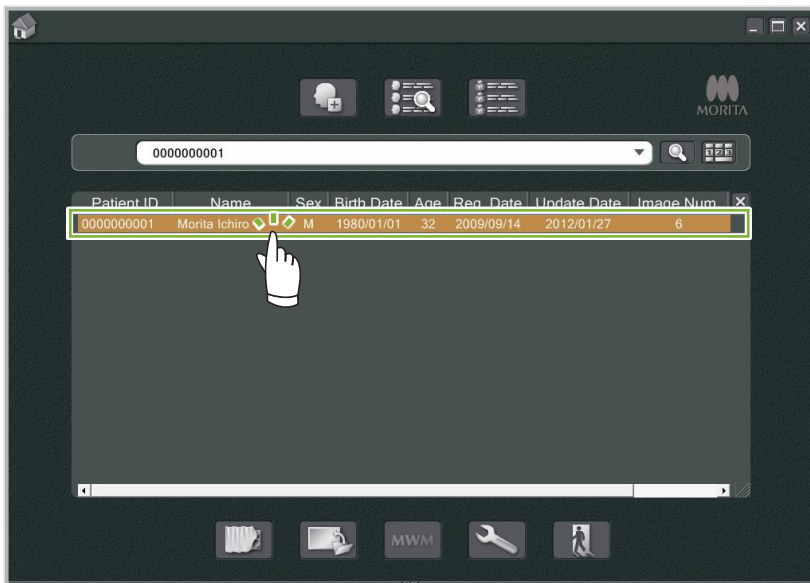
MORITA

0000000001

| Patient ID | Name | Sex | Birth Date | Age | Reg. Date | Update Date | Image Num |
|---|---|---|---|---|---|---|---|
| 0000000001 | Morita Ichiro | M | 1980/01/01 | 32 | 2009/09/14 | 2012/01/27 | 6 |

MWM